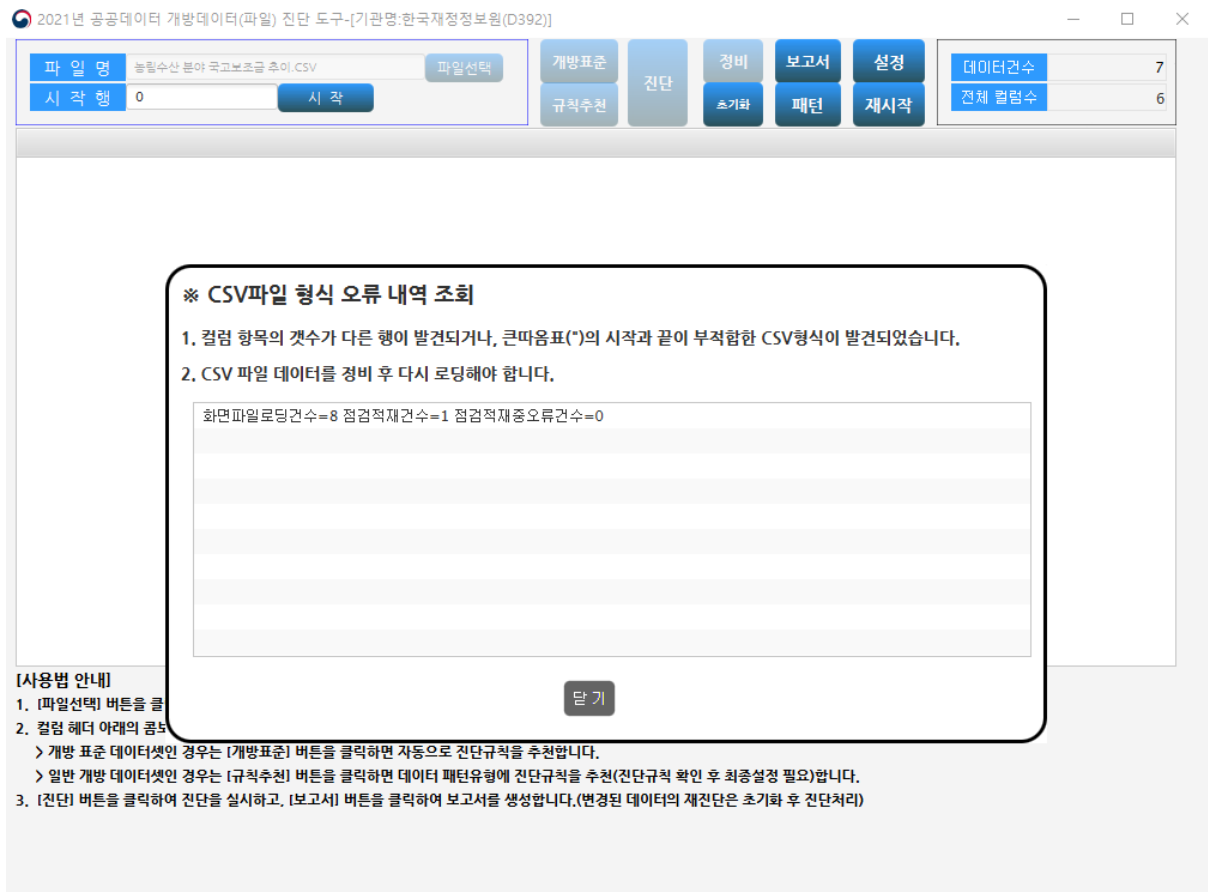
2021년 공공데이터 개방데이터(파일) 진단 도구-[기관명:한국재정정보원(D392)]

파 일 명 농림수산 분야 국고보조금 추이.CSV 파일선택
시 작 행 0 시 작

개방표준
규칙추천
진단
정비
초기화
보고서
패턴
설정
재시작

| 데이터건수 | 7 |
|---|---|
| 전체 컬럼수 | 6 |

※ CSV파일 형식 오류 내역 조회

1. 컬럼 항목의 갯수가 다른 행이 발견되거나, 큰따옴표(")의 시작과 끝이 부적합한 CSV형식이 발견되었습니다.

2. CSV 파일 데이터를 정비 후 다시 로딩해야 합니다.

화면파일로딩건수=8 점검적재건수=1 점검적재중오류건수=0

닫 기

[사용법 안내]
1. [파일선택] 버튼을 클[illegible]
2. 컬럼 헤더 아래의 콤보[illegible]
> 개방 표준 데이터셋인 경우는 [개방표준] 버튼을 클릭하면 자동으로 진단규칙을 추천합니다.
> 일반 개방 데이터셋인 경우는 [규칙추천] 버튼을 클릭하면 데이터 패턴유형에 진단규칙을 추천(진단규칙 확인 후 최종설정 필요)합니다.
3. [진단] 버튼을 클릭하여 진단을 실시하고, [보고서] 버튼을 클릭하여 보고서를 생성합니다.(변경된 데이터의 재진단은 초기화 후 진단처리)